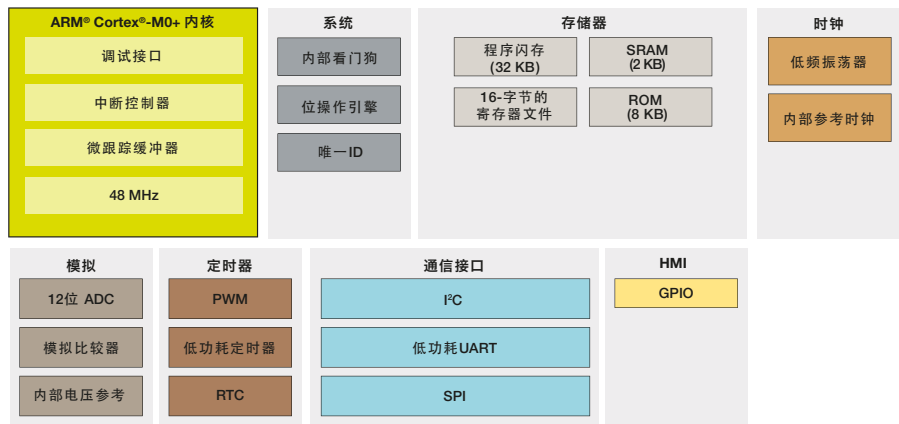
ARM® Cortex®-M0+ 内核

调试接口

中断控制器

微跟踪缓冲器

48 MHz

系统

内部看门狗

位操作引擎

唯一ID

存储器

程序闪存 (32 KB)

SRAM (2 KB)

16-字节的寄存器文件

ROM (8 KB)

时钟

低频振荡器

内部参考时钟

模拟

12位 ADC

模拟比较器

内部电压参考

定时器

PWM

低功耗定时器

RTC

通信接口

I²C

低功耗UART

SPI

HMI

GPIO